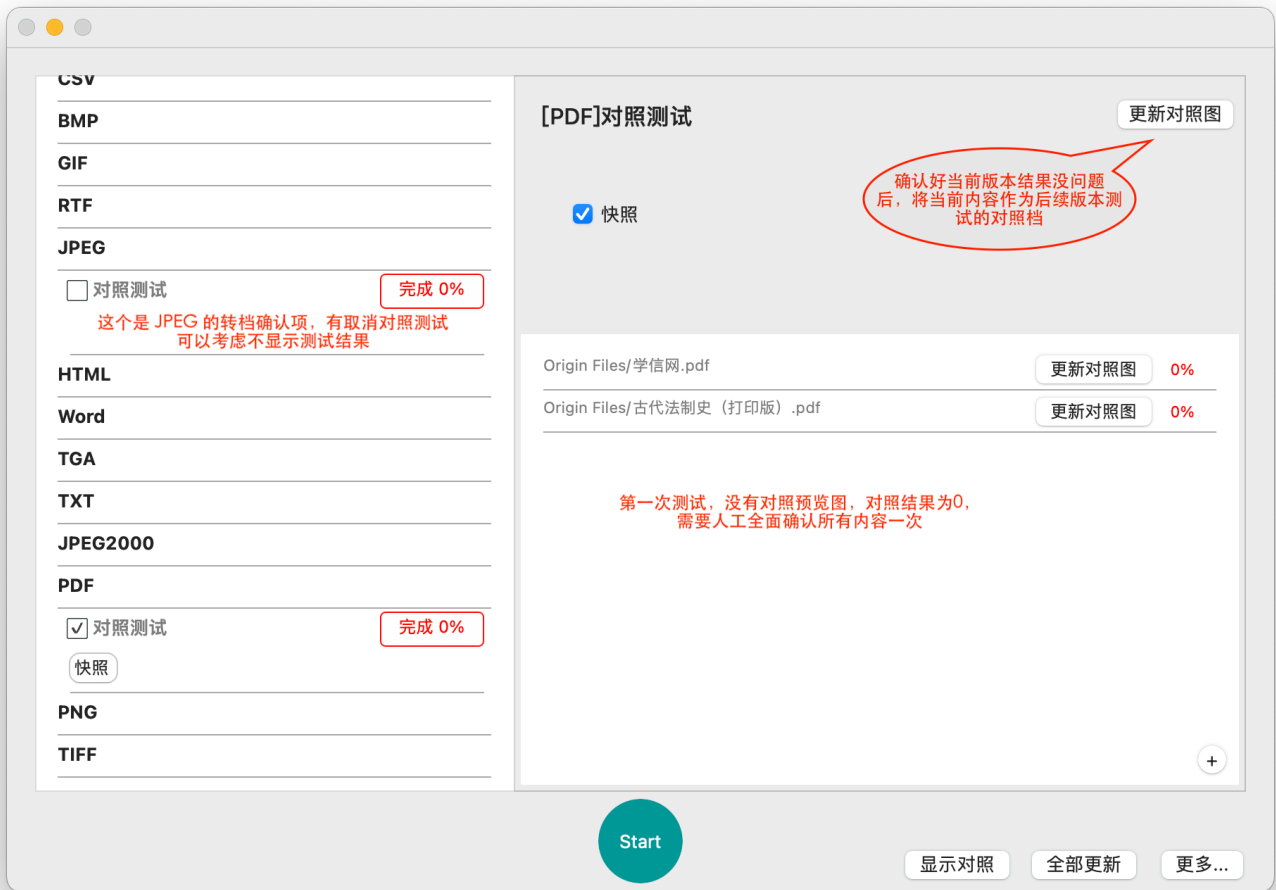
CSV

BMP

GIF

RTF

JPEG

对照测试

完成 0%

这个是 JPEG 的转档确认项，有取消对照测试可以考虑不显示测试结果

HTML

Word

TGA

TXT

JPEG2000

PDF

对照测试

完成 0%

快照

PNG

TIFF

[PDF]对照测试

更新对照图

确认好当前版本结果没问题后，将当前内容作为后续版本测试的对照档

快照

Origin Files/学信网.pdf

更新对照图

0%

Origin Files/古代法制史（打印版）.pdf

更新对照图

0%

第一次测试，没有对照预览图，对照结果为0，需要人工全面确认所有内容一次

+

Start

显示对照

全部更新

更多...